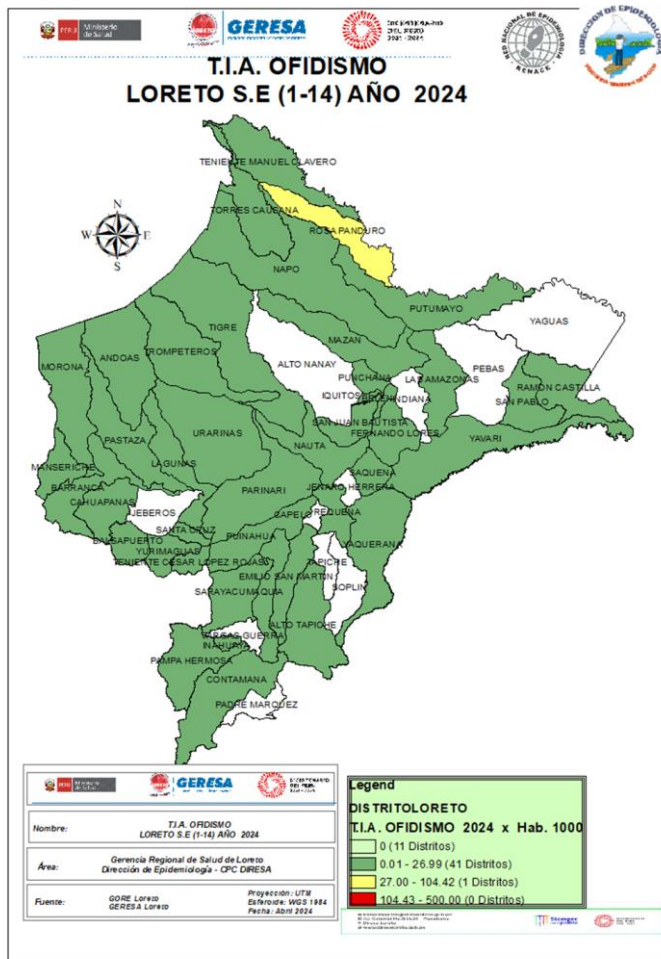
PERÚ Ministerio de Salud
GERESA
DECENIO DE LA IGUALDAD DE OPORTUNIDADES PARA MUJERES Y HOMBRES 2018 - 2027
RED NACIONAL DE EPIDEMIOLOGÍA RENACE
DIRECCIÓN DE EPIDEMIOLOGÍA

T.I.A. OFIDISMO
LORETO S.E (1-14) AÑO 2024

N
W E
S

TENIENTE MANUEL CLAVERO
TORRES CAUSANA
ROSA PANDURO
NAPO
PUTUMAYO
YAGUAS
TIGRE
MAZAN
MORONA
ANDOAS
TROMPETEROS
ALTO NANAY
PEBAS
PUNCHANA
LAS AMAZONAS
RAMON CASTILLA
IQUITOS
BELEN
INDIANA
SAN PABLO
SAN JUAN BAUTISTA
FERNANDO LORES
YAVARI
PASTAZA
URARINAS
NAUTA
MANSERICHE
LAGUNAS
SAQUENA
JENARO HERRERA
BARRANCA
CAHUAPANAS
PARINARI
REQUENA
JEBEROS
CAPELO
SANTA CRUZ
YAQUERANA
BALSAPUERTO
YURIMAGUAS
PUINAHUA
TENIENTE CESAR LOPEZ ROJAS
EMILIO SAN MARTIN
TAPICHE
SOPLIN
SARAYACU
MAQUIA
ALTO TAPICHE
VARGAS GUERRA
INAHUAYA
PAMPA HERMOSA
CONTAMANA
PADRE MARQUEZ

PERÚ Ministerio de Salud
GERESA

| Nombre: | T.I.A. ORDISMO LORETO S.E (1-14) AÑO 2024 |
|---|---|
| Área: | Gerencia Regional de Salud de Loreto Dirección de Epidemiología - CPC DIRESA |
| Fuente: | GORE Loreto GERESA Loreto | Proyección: UTM Esferoide: WGS 1984 Fecha: Abril 2024 |

Legend
DISTRITOLORETO
T.I.A. OFIDISMO 2024 x Hab. 1000
0 (11 Distritos)
0.01 - 26.99 (41 Distritos)
27.00 - 104.42 (1 Distritos)
104.43 - 500.00 (0 Distritos)

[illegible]